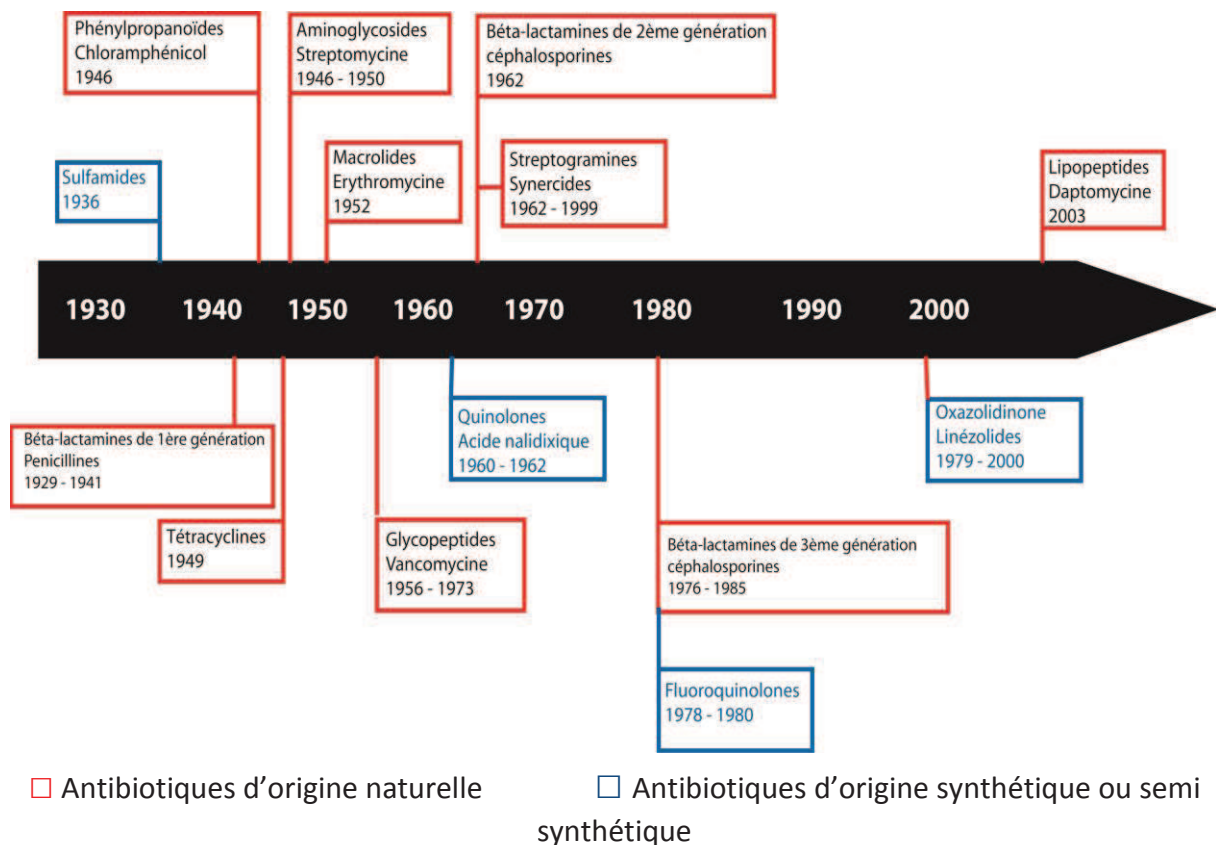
Phénylpropanoïdes
Chloramphénicol
1946

Aminoglycosides
Streptomycine
1946 - 1950

Béta-lactamines de 2ème génération
céphalosporines
1962

Sulfamides
1936

Macrolides
Erythromycine
1952

Streptogramines
Synercides
1962 - 1999

Lipopeptides
Daptomycine
2003

1930 1940 1950 1960 1970 1980 1990 2000

Béta-lactamines de 1ère génération
Penicillines
1929 - 1941

Tétracyclines
1949

Glycopeptides
Vancomycine
1956 - 1973

Quinolones
Acide nalidixique
1960 - 1962

Béta-lactamines de 3ème génération
céphalosporines
1976 - 1985

Oxazolidinone
Linézolides
1979 - 2000

Fluoroquinolones
1978 - 1980

□ Antibiotiques d'origine naturelle □ Antibiotiques d'origine synthétique ou semi synthétique